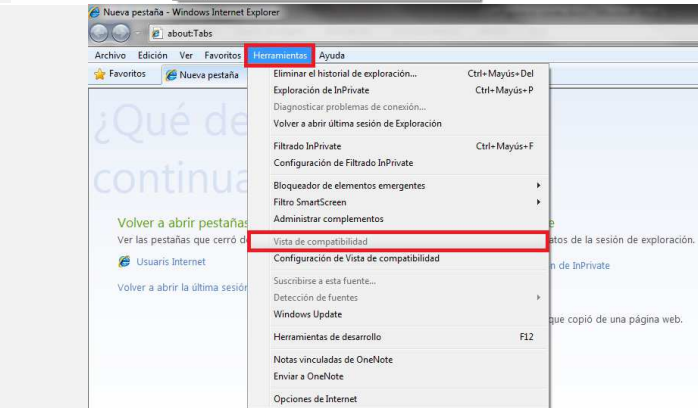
Nueva pestaña - Windows Internet Explorer

about:Tabs

Archivo Edición Ver Favoritos Herramientas Ayuda

Favoritos Nueva pestaña

¿Qué de

continua

Volver a abrir pestañas

Ver las pestañas que cerró d

Usuaris Internet

Volver a abrir la última sesió

Eliminar el historial de exploración... Ctrl+Mayús+Del
Exploración de InPrivate Ctrl+Mayús+P
Diagnosticar problemas de conexión...
Volver a abrir última sesión de Exploración
Filtrado InPrivate Ctrl+Mayús+F
Configuración de Filtrado InPrivate
Bloqueador de elementos emergentes
Filtro SmartScreen
Administrar complementos
Vista de compatibilidad
Configuración de Vista de compatibilidad
Suscribirse a esta fuente...
Detección de fuentes
Windows Update
Herramientas de desarrollo F12
Notas vinculadas de OneNote
Enviar a OneNote
Opciones de Internet

e

atos de la sesión de exploración.

n de InPrivate

que copió de una página web.